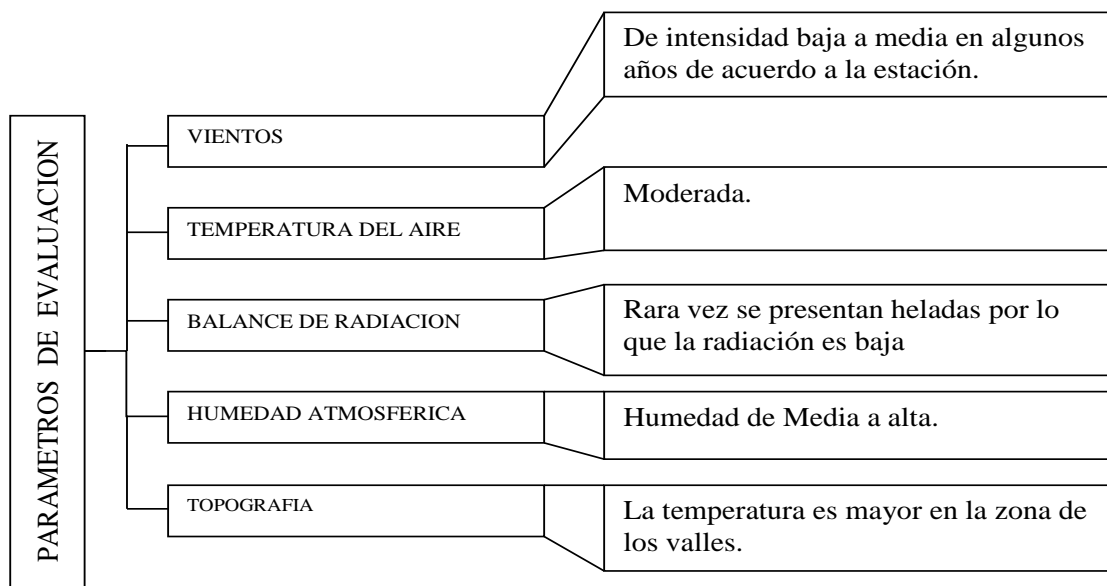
PARAMETROS DE EVALUACION

VIENTOS

De intensidad baja a media en algunos años de acuerdo a la estación.

TEMPERATURA DEL AIRE

Moderada.

BALANCE DE RADIACION

Rara vez se presentan heladas por lo que la radiación es baja

HUMEDAD ATMOSFERICA

Humedad de Media a alta.

TOPOGRAFIA

La temperatura es mayor en la zona de los valles.